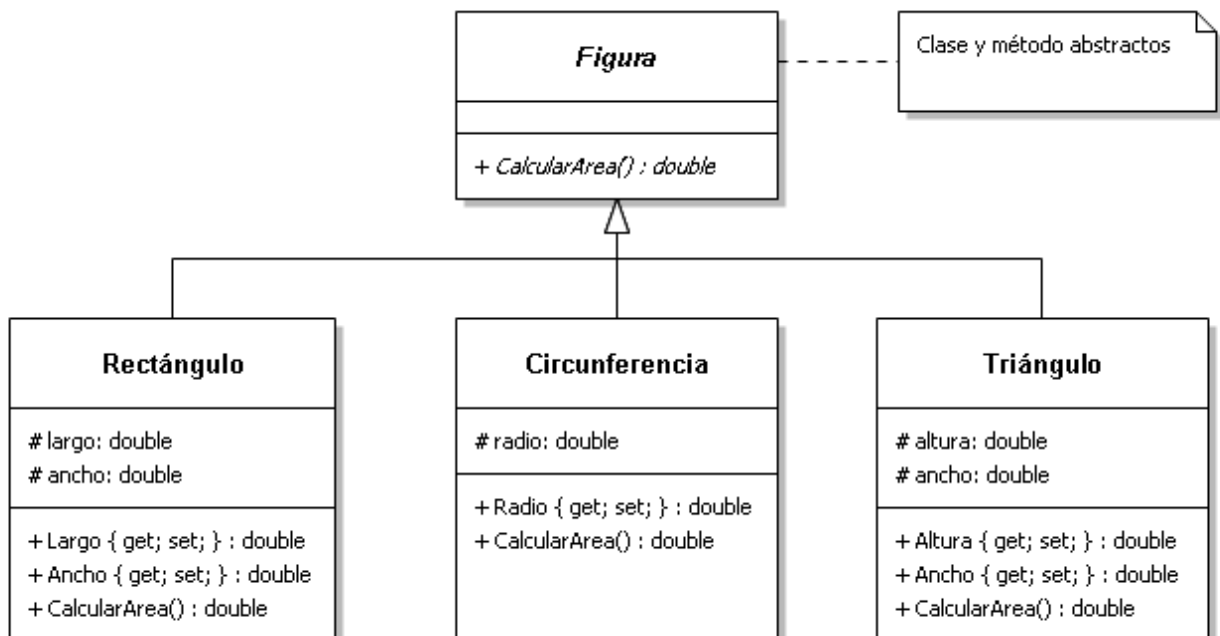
Figura

+ CalcularArea() : double

Clase y método abstractos

Rectángulo

# largo: double
# ancho: double

+ Largo { get; set; } : double
+ Ancho { get; set; } : double
+ CalcularArea() : double

Circunferencia

# radio: double

+ Radio { get; set; } : double
+ CalcularArea() : double

Triángulo

# altura: double
# ancho: double

+ Altura { get; set; } : double
+ Ancho { get; set; } : double
+ CalcularArea() : double